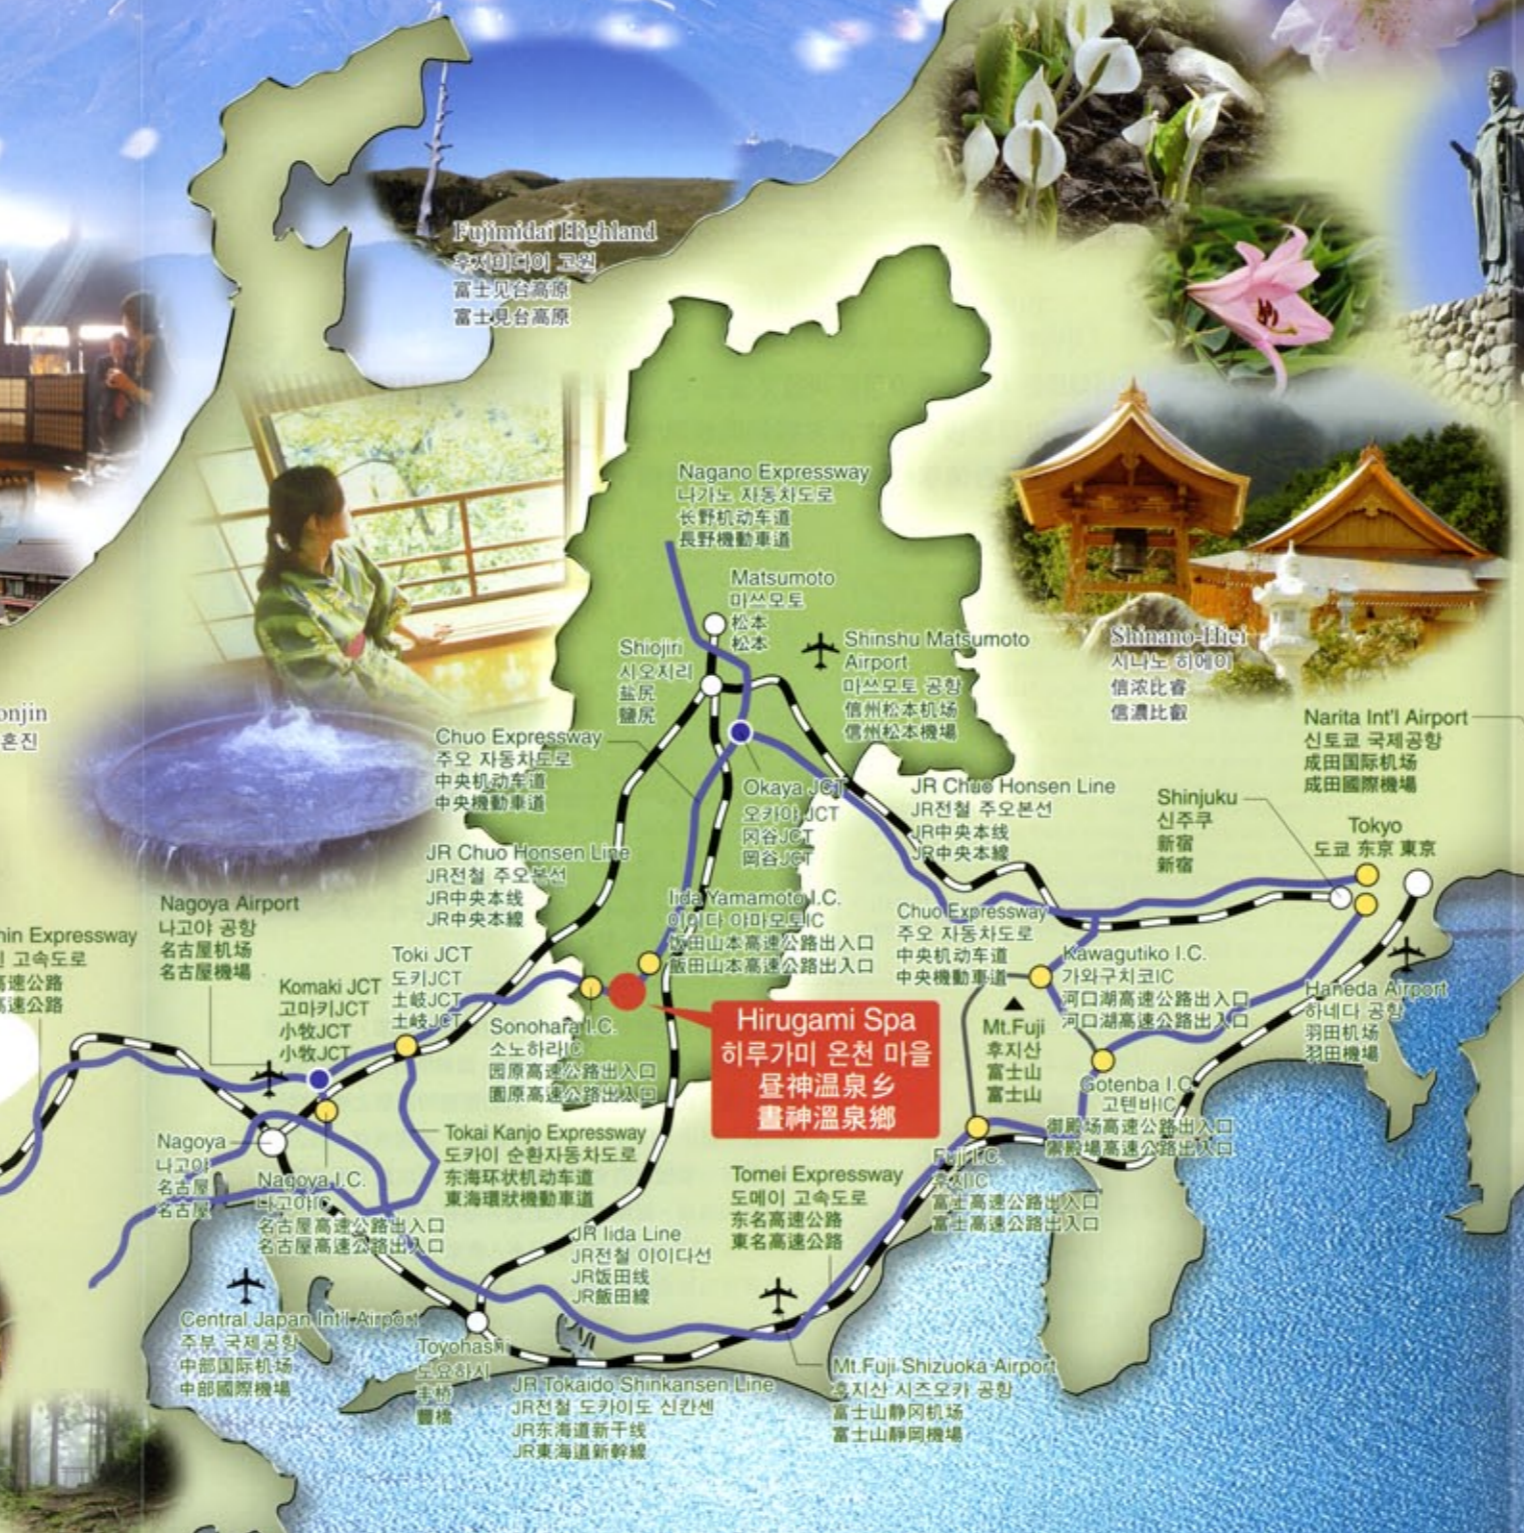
Fujimidai Highland
후지미다이 고원
富士见台高原
富士見台高原

Nagano Expressway
나가노 자동차도로
长野机动车道
長野機動車道

Matsumoto
마쓰모토
松本
松本

Shiojiri
시오지리
盐尻
鹽尻

Shinshu Matsumoto Airport
마쓰모토 공항
信州松本机场
信州松本機場

Shinano-Hiei
시나노 히에이
信浓比睿
信濃比叡

Narita Int'l Airport
신토쿄 국제공항
成田国际机场
成田國際機場

onjin
혼진

Chuo Expressway
주오 자동차도로
中央机动车道
中央機動車道

Okaya JCT
오카야JCT
冈谷JCT
岡谷JCT

JR Chuo Honsen Line
JR전철 주오본선
JR中央本线
JR中央本線

Shinjuku
신주쿠
新宿
新宿

Tokyo
도쿄 东京 東京

JR Chuo Honsen Line
JR전철 주오본선
JR中央本线
JR中央本線

Nagoya Airport
나고야 공항
名古屋机场
名古屋機場

hin Expressway
고속도로
速公路
速公路

Iida Yamamoto I.C.
이이다 야마모토IC
饭田山本高速公路出入口
飯田山本高速公路出入口

Chuo Expressway
주오 자동차도로
中央机动车道
中央機動車道

Kawagutiko I.C.
가와구치코IC
河口湖高速公路出入口
河口湖高速公路出入口

Haneda Airport
하네다 공항
羽田机场
羽田機場

Toki JCT
도키JCT
土岐JCT
土岐JCT

Komaki JCT
고마키JCT
小牧JCT
小牧JCT

Sonohara I.C.
소노하라IC
园原高速公路出入口
園原高速公路出入口

Hirugami Spa
히루가미 온천 마을
昼神温泉乡
晝神溫泉鄉

Mt.Fuji
후지산
富士山
富士山

Gotenba I.C.
고텐바IC
御殿场高速公路出入口
御殿場高速公路出入口

Nagoya
나고야
名古屋
名古屋

Nagoya I.C.
나고야IC
名古屋高速公路出入口
名古屋高速公路出入口

Tokai Kanjo Expressway
도카이 순환자동차도로
东海环状机动车道
東海環狀機動車道

Tomei Expressway
도메이 고속도로
东名高速公路
東名高速公路

Fuji I.C.
후지IC
富士高速公路出入口
富士高速公路出入口

JR Iida Line
JR전철 이이다선
JR饭田线
JR飯田線

Central Japan Int'l Airport
주부 국제공항
中部国际机场
中部國際機場

Toyohashi
도요하시
丰桥
豐橋

JR Tokaido Shinkansen Line
JR전철 도카이도 신칸센
JR东海道新干线
JR東海道新幹線

Mt.Fuji Shizuoka Airport
후지산 시즈오카 공항
富士山静冈机场
富士山靜岡機場